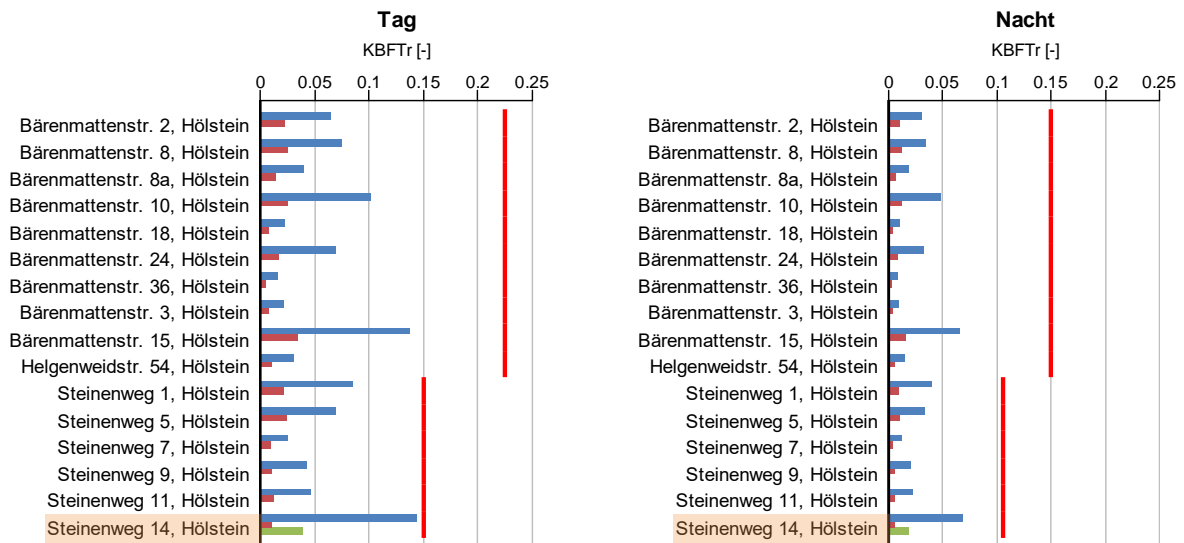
Tag

KBFTr [-]

0 0.05 0.1 0.15 0.2 0.25

Bärenmattenstr. 2, Hölstein
Bärenmattenstr. 8, Hölstein
Bärenmattenstr. 8a, Hölstein
Bärenmattenstr. 10, Hölstein
Bärenmattenstr. 18, Hölstein
Bärenmattenstr. 24, Hölstein
Bärenmattenstr. 36, Hölstein
Bärenmattenstr. 3, Hölstein
Bärenmattenstr. 15, Hölstein
Helgenweidstr. 54, Hölstein
Steinenweg 1, Hölstein
Steinenweg 5, Hölstein
Steinenweg 7, Hölstein
Steinenweg 9, Hölstein
Steinenweg 11, Hölstein
Steinenweg 14, Hölstein

Nacht

KBFTr [-]

0 0.05 0.1 0.15 0.2 0.25

Bärenmattenstr. 2, Hölstein
Bärenmattenstr. 8, Hölstein
Bärenmattenstr. 8a, Hölstein
Bärenmattenstr. 10, Hölstein
Bärenmattenstr. 18, Hölstein
Bärenmattenstr. 24, Hölstein
Bärenmattenstr. 36, Hölstein
Bärenmattenstr. 3, Hölstein
Bärenmattenstr. 15, Hölstein
Helgenweidstr. 54, Hölstein
Steinenweg 1, Hölstein
Steinenweg 5, Hölstein
Steinenweg 7, Hölstein
Steinenweg 9, Hölstein
Steinenweg 11, Hölstein
Steinenweg 14, Hölstein